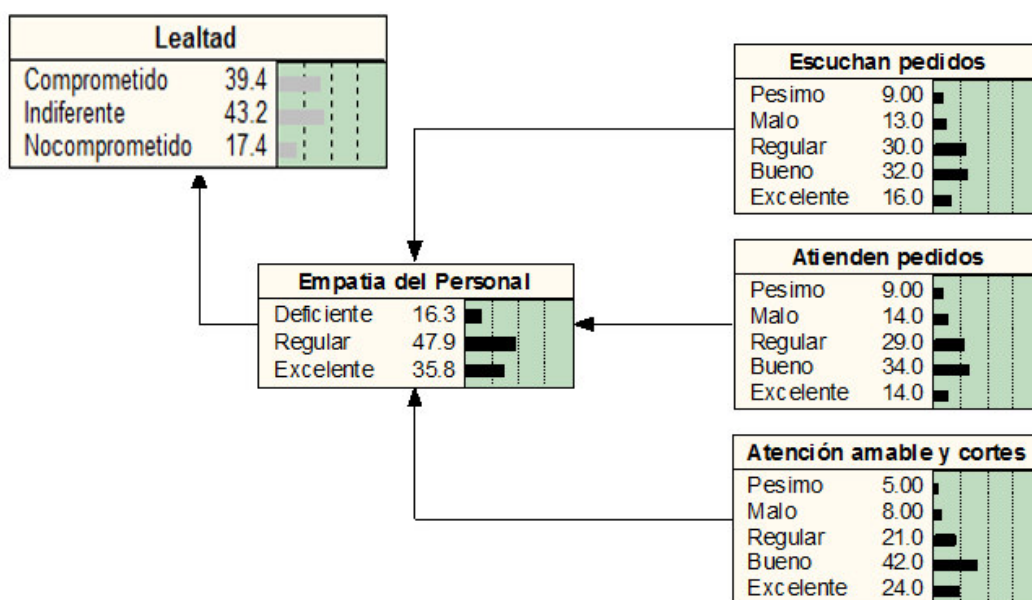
| Lealtad | |
|---|---|
| Comprometido | 39.4 |
| Indiferente | 43.2 |
| Nocomprometido | 17.4 |

| Escuchan pedidos | |
|---|---|
| Pesimo | 9.00 |
| Malo | 13.0 |
| Regular | 30.0 |
| Bueno | 32.0 |
| Excelente | 16.0 |

| Empatia del Personal | |
|---|---|
| Deficiente | 16.3 |
| Regular | 47.9 |
| Excelente | 35.8 |

| Atienden pedidos | |
|---|---|
| Pesimo | 9.00 |
| Malo | 14.0 |
| Regular | 29.0 |
| Bueno | 34.0 |
| Excelente | 14.0 |

| Atención amable y cortes | |
|---|---|
| Pesimo | 5.00 |
| Malo | 8.00 |
| Regular | 21.0 |
| Bueno | 42.0 |
| Excelente | 24.0 |